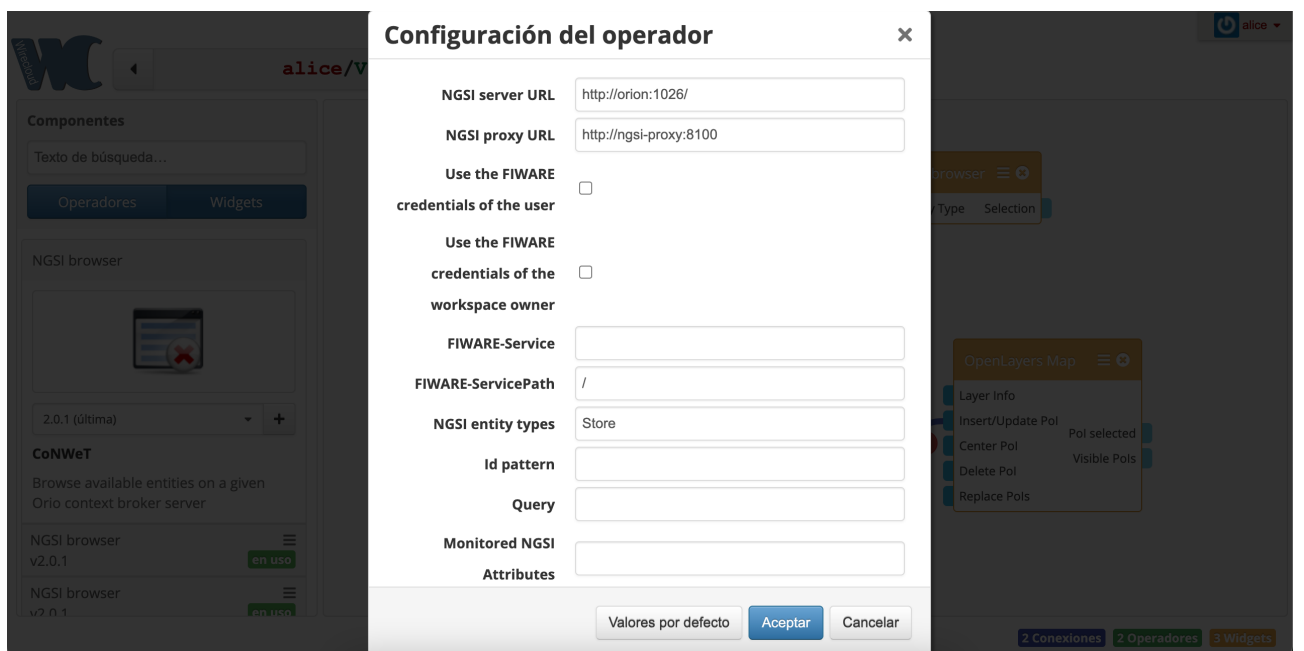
alice

alice/V

Componentes

Texto de búsqueda...

Operadores Widgets

NGSI browser

2.0.1 (última)

CoNWeT

Browse available entities on a given Orio context broker server

NGSI browser
v2.0.1
en uso

NGSI browser
v2.0.1
en uso

Configuración del operador ×

NGSI server URL http://orion:1026/

NGSI proxy URL http://ngsi-proxy:8100

Use the FIWARE credentials of the user

Use the FIWARE credentials of the workspace owner

FIWARE-Service

FIWARE-ServicePath /

NGSI entity types Store

Id pattern

Query

Monitored NGSI Attributes

Valores por defecto Aceptar Cancelar

browser

Type Selection

OpenLayers Map

Layer Info
Insert/Update PoI
Center PoI
Delete PoI
Replace PoIs
PoI selected
Visible PoIs

2 Conexiones 2 Operadores 3 Widgets